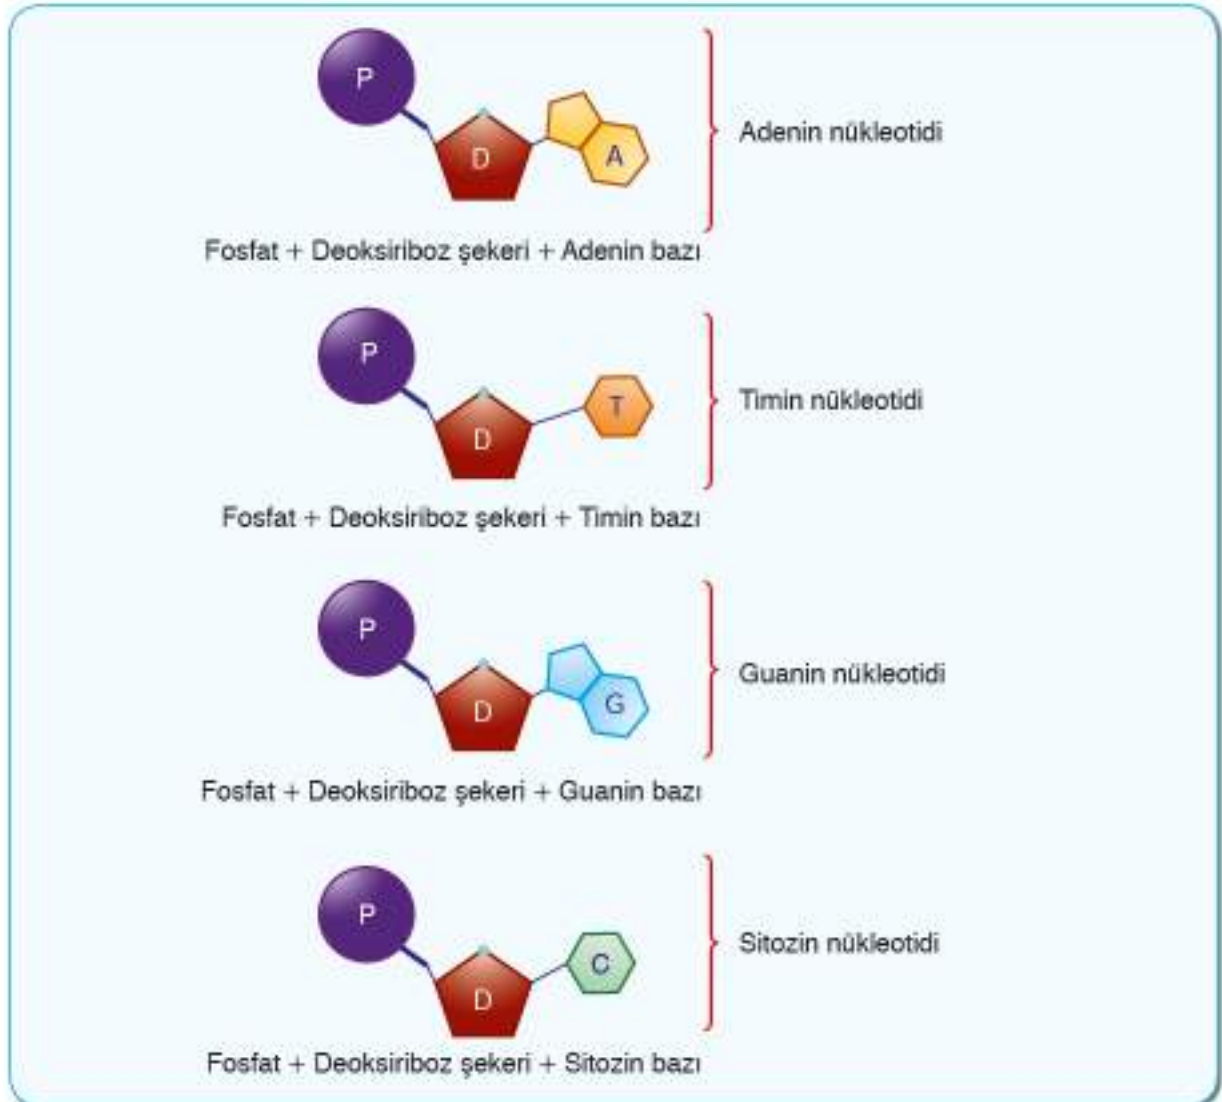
P
D
A
Adenin nükleotidi
Fosfat + Deoksiriboz şekeri + Adenin bazı

P
D
T
Timin nükleotidi
Fosfat + Deoksiriboz şekeri + Timin bazı

P
D
G
Guanin nükleotidi
Fosfat + Deoksiriboz şekeri + Guanin bazı

P
D
C
Sitozin nükleotidi
Fosfat + Deoksiriboz şekeri + Sitozin bazı